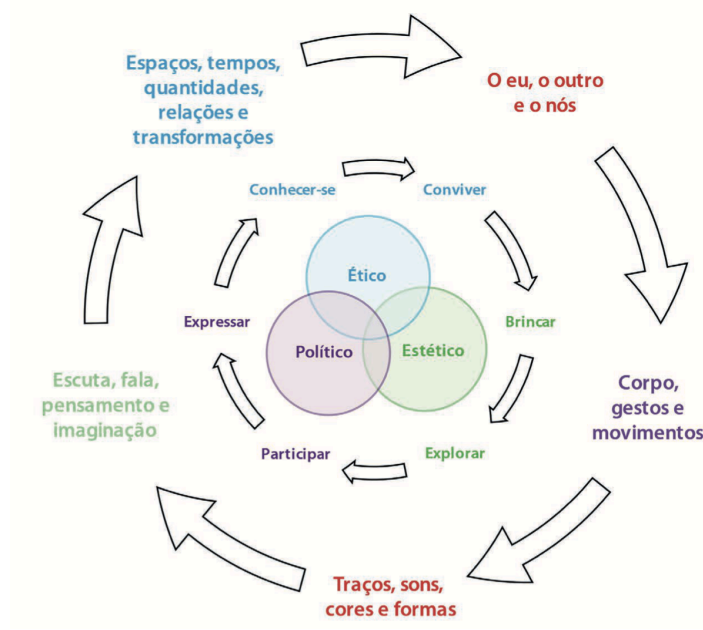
Espaços, tempos, quantidades, relações e transformações

O eu, o outro e o nós

Conhecer-se

Conviver

Ético

Expressar

Brincar

Político

Estético

Escuta, fala, pensamento e imaginação

Corpo, gestos e movimentos

Participar

Explorar

Traços, sons, cores e formas